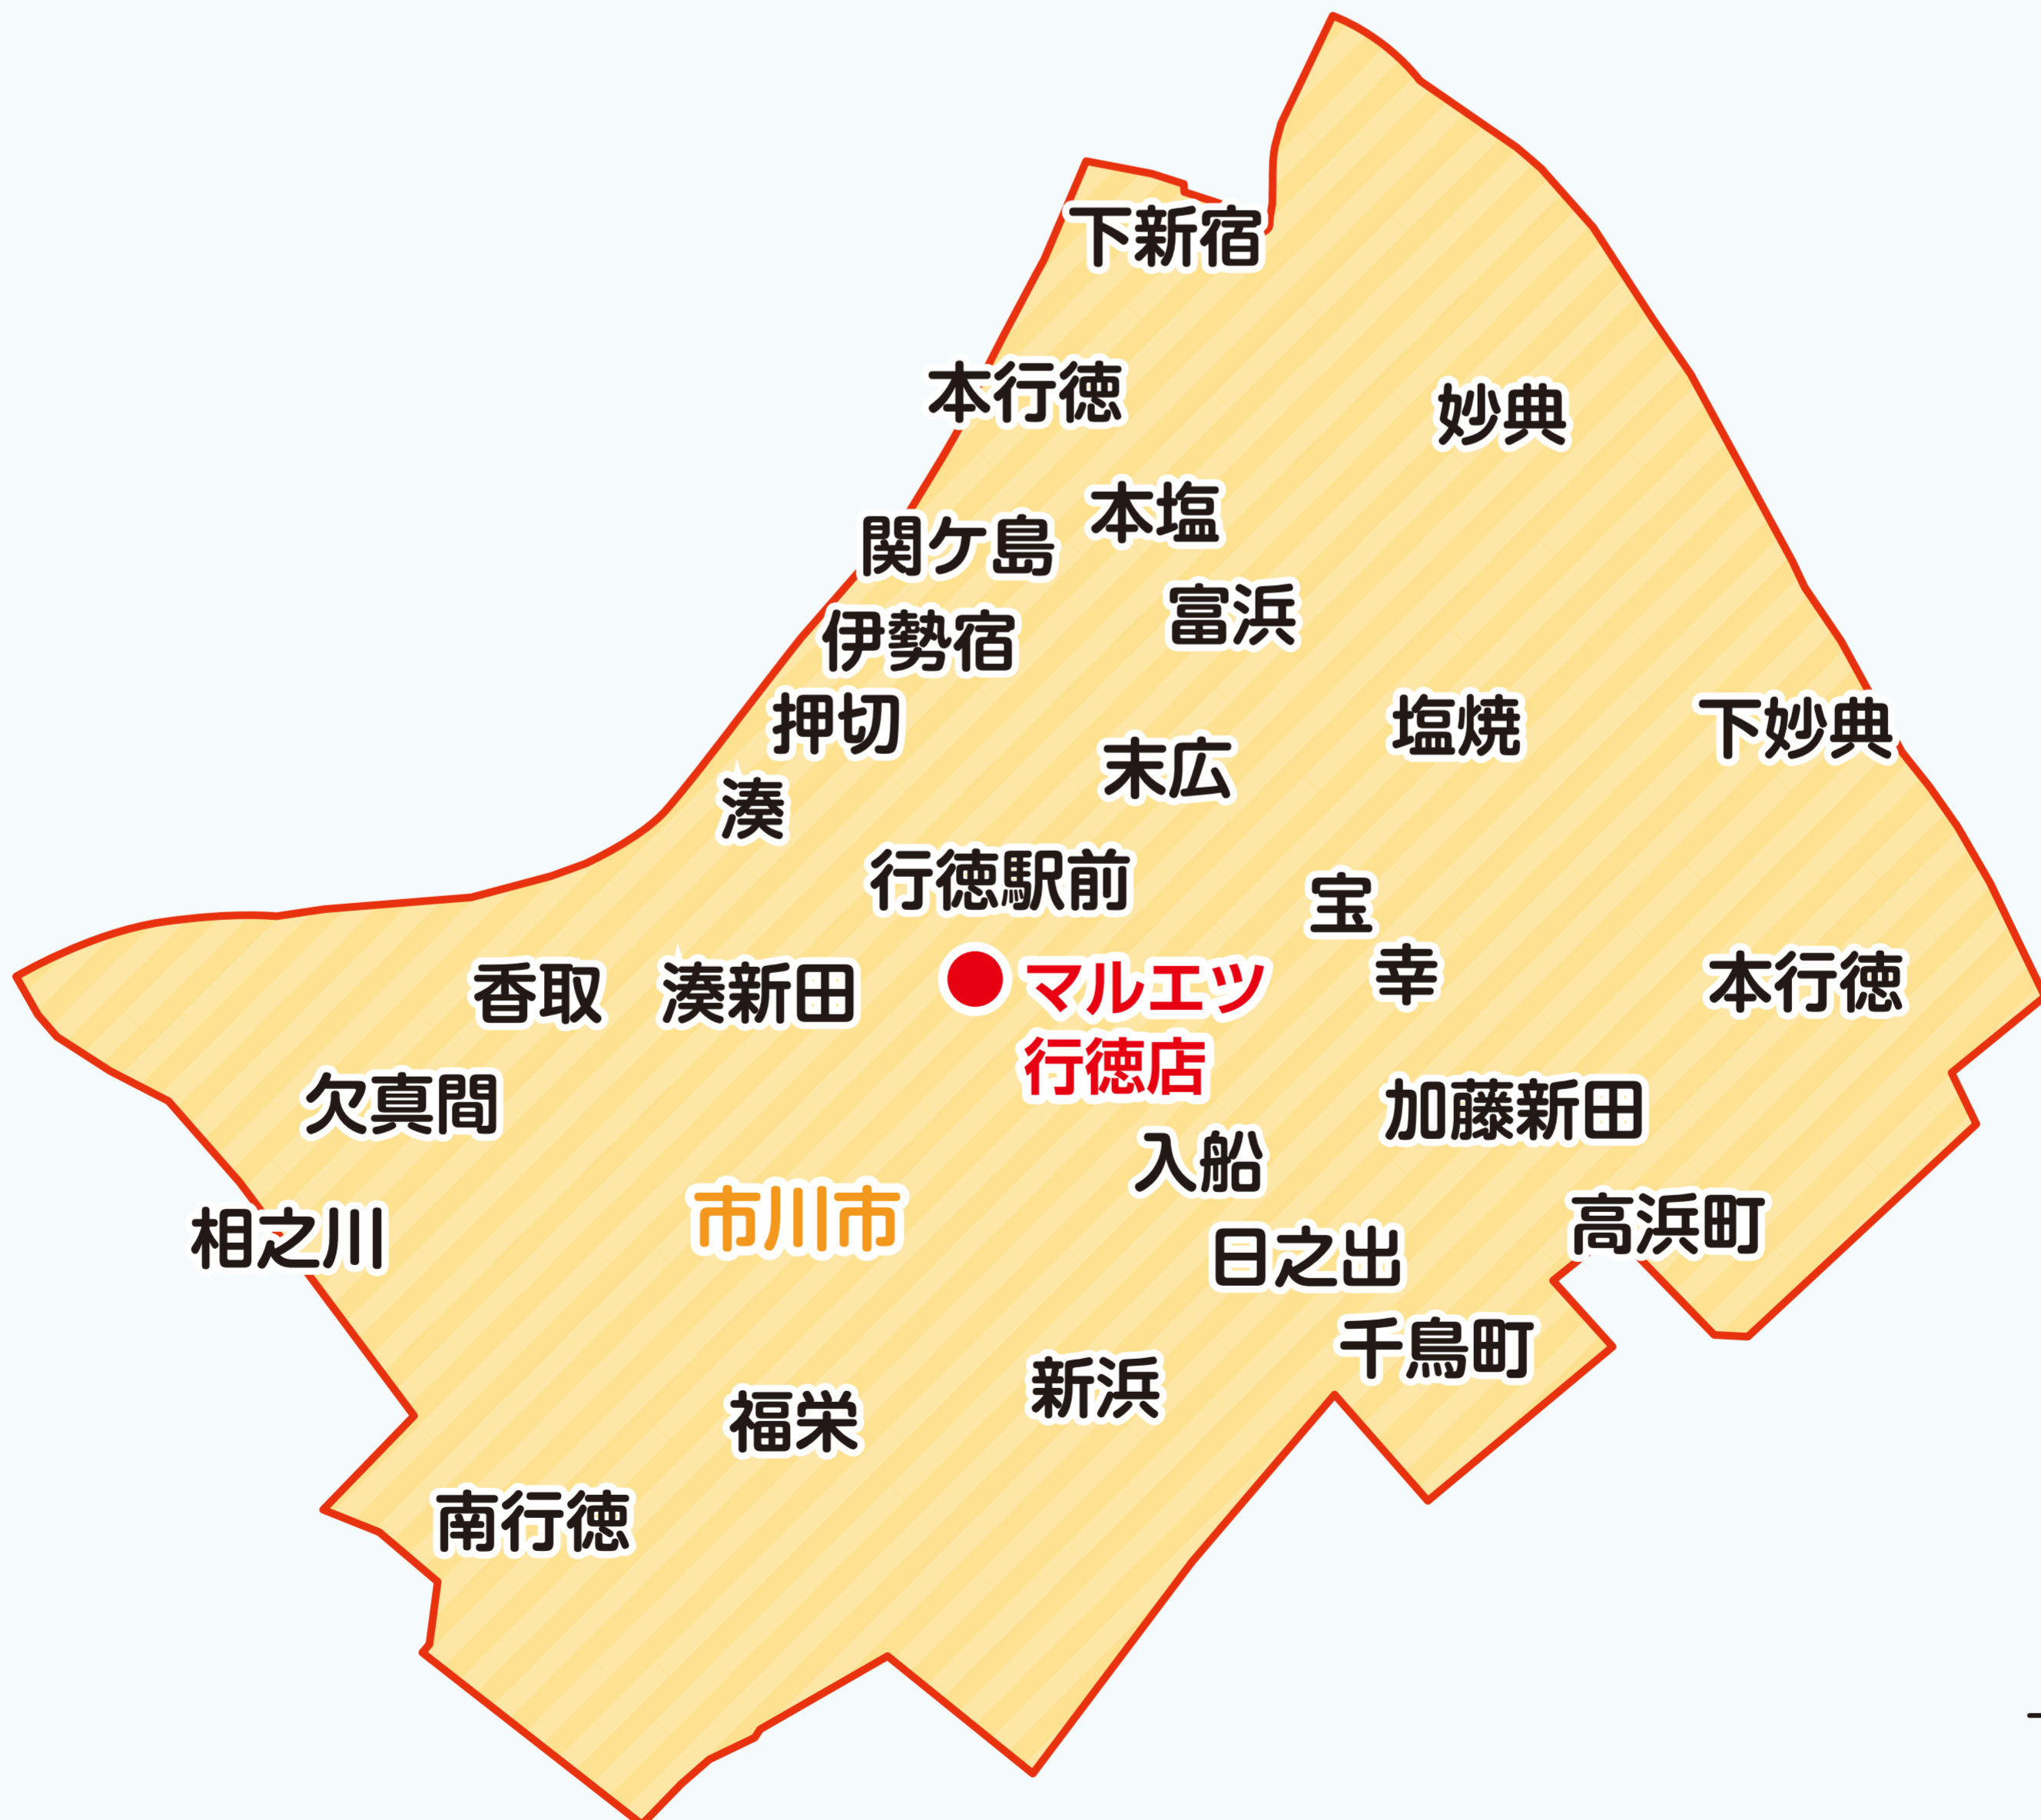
下新宿

本行徳

妙典

本塩

関ケ島

富浜

伊勢宿

押切

塩焼

下妙典

末広

湊

行徳駅前

宝

香取

湊新田

マルエツ
行徳店

幸

本行徳

欠真間

加藤新田

入船

相之川

市川市

高浜町

日之出

千鳥町

新浜

福栄

南行徳